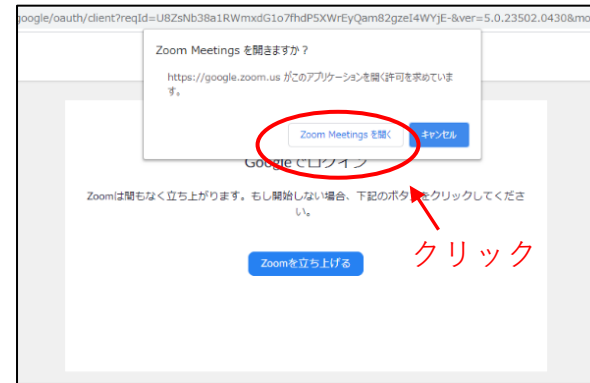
google/oauth/client?reqId=U8ZsNb38a1RWmxdG1o7fhdP5XWrEyQam82gzeI4WYjE-&ver=5.0.23502.0430&mo

Zoom Meetings を開きますか？

https://google.zoom.us がこのアプリケーションを開く許可を求めています。

Zoom Meetings を開く

キャンセル

Google でログイン

Zoomは間もなく立ち上がります。もし開始しない場合、下記のボタンをクリックしてください。

Zoomを立ち上げる

クリック